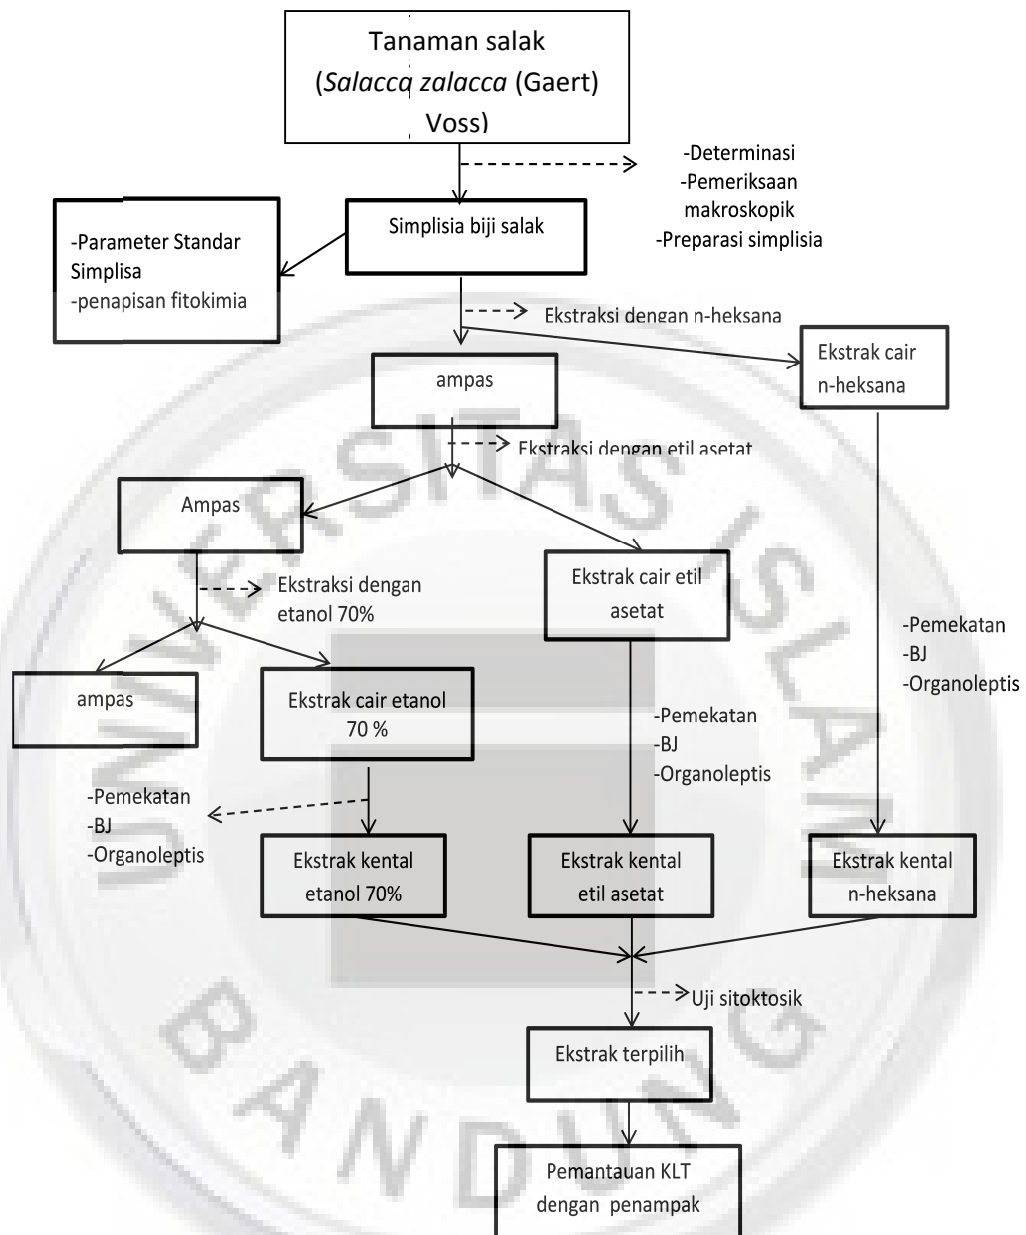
Tanaman salak
(*Salacca zalacca* (Gaert) Voss)

-Determinasi
-Pemeriksaan makroskopik
-Preparasi simplisia

Simplisia biji salak

-Parameter Standar Simplisa
-penapisan fitokimia

Ekstraksi dengan n-heksana

ampas

Ekstrak cair n-heksana

Ekstraksi dengan etil asetat

Ampas

Ekstrak cair etil asetat

Ekstraksi dengan etanol 70%

-Pemekatan
-BJ
-Organoleptis

ampas

Ekstrak cair etanol 70 %

-Pemekatan
-BJ
-Organoleptis

-Pemekatan
-BJ
-Organoleptis

Ekstrak kental etanol 70%

Ekstrak kental etil asetat

Ekstrak kental n-heksana

Uji sitoktosik

Ekstrak terpilih

Pemantauan KLT dengan penampak

UNIVERSITAS ISLAM BANDUNG